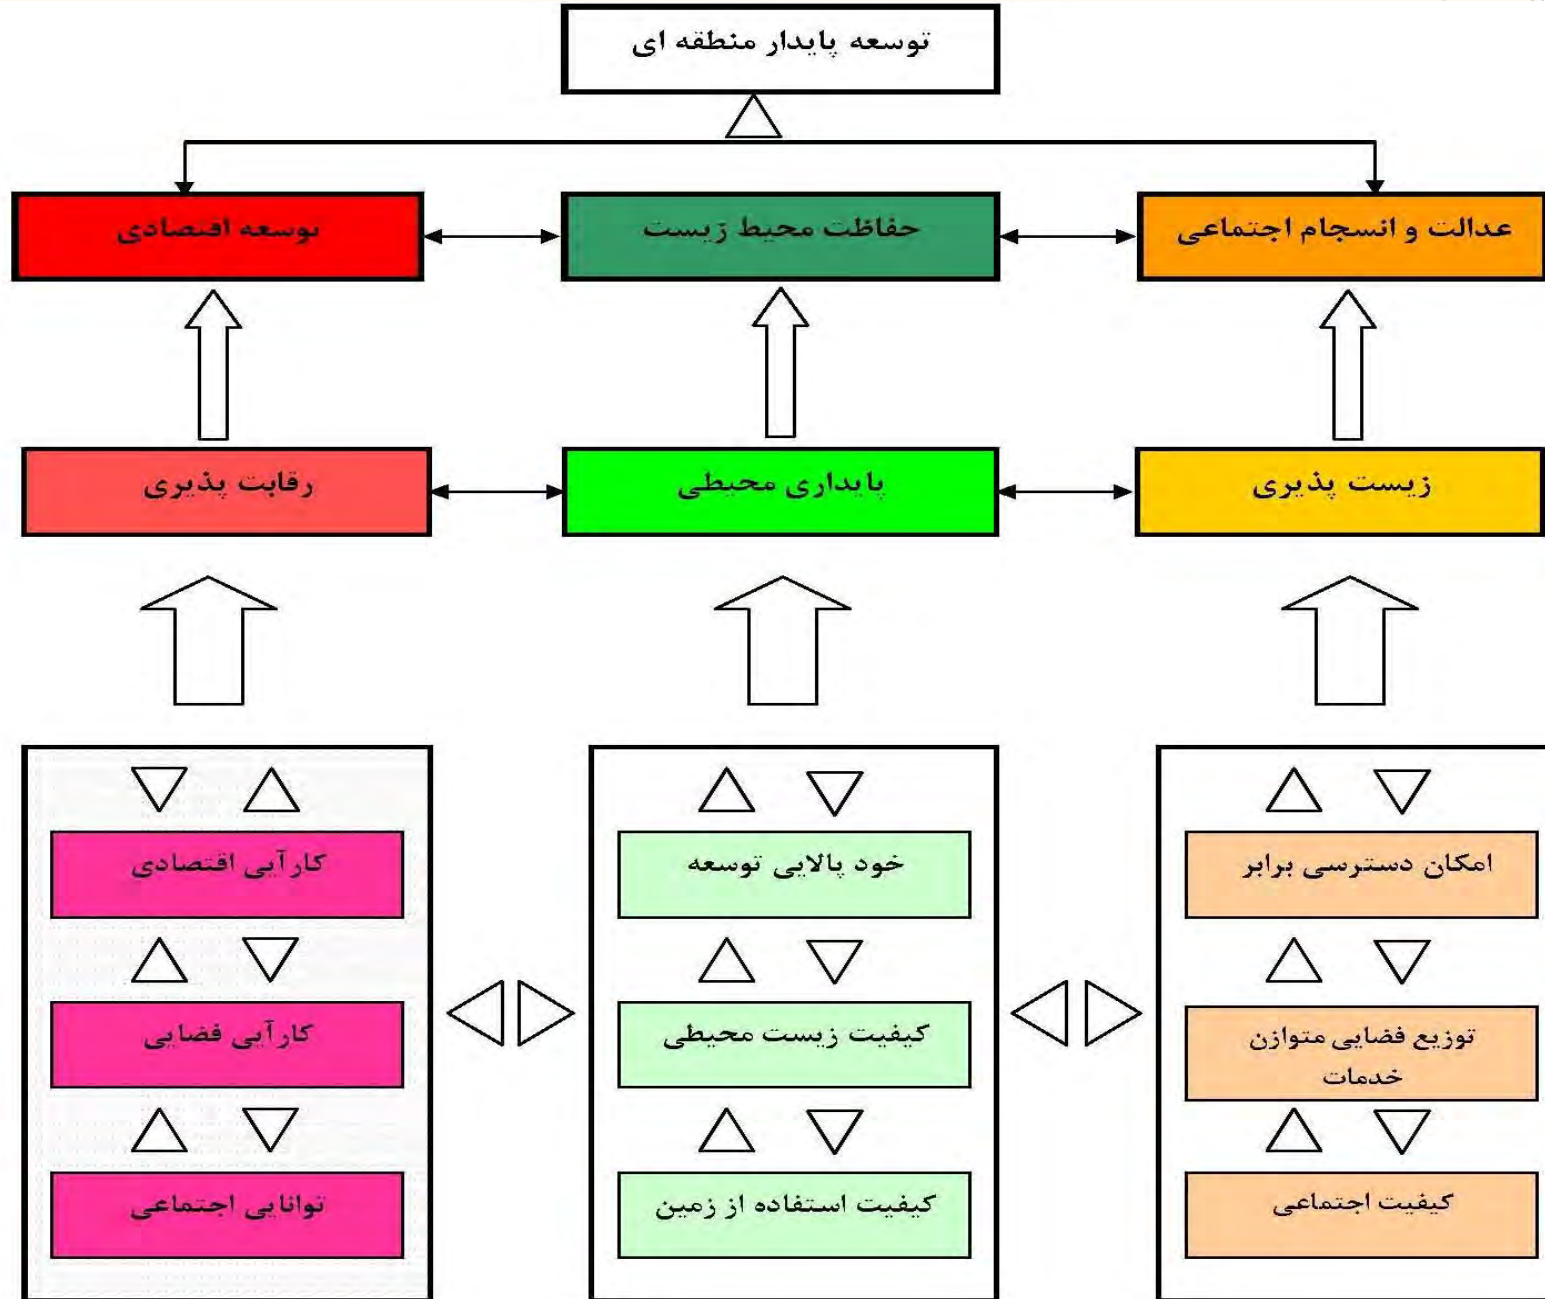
توسعه پایدار منطقه ای

عدالت و انسجام اجتماعی

حفاظت محیط زیست

توسعه اقتصادی

زیست پذیری

پایداری محیطی

رقابت پذیری

امکان دسترسی برابر

توزیع فضایی متوازن خدمات

کیفیت اجتماعی

خود پالایی توسعه

کیفیت زیست محیطی

کیفیت استفاده از زمین

کارآیی اقتصادی

کارآیی فضایی

توانایی اجتماعی